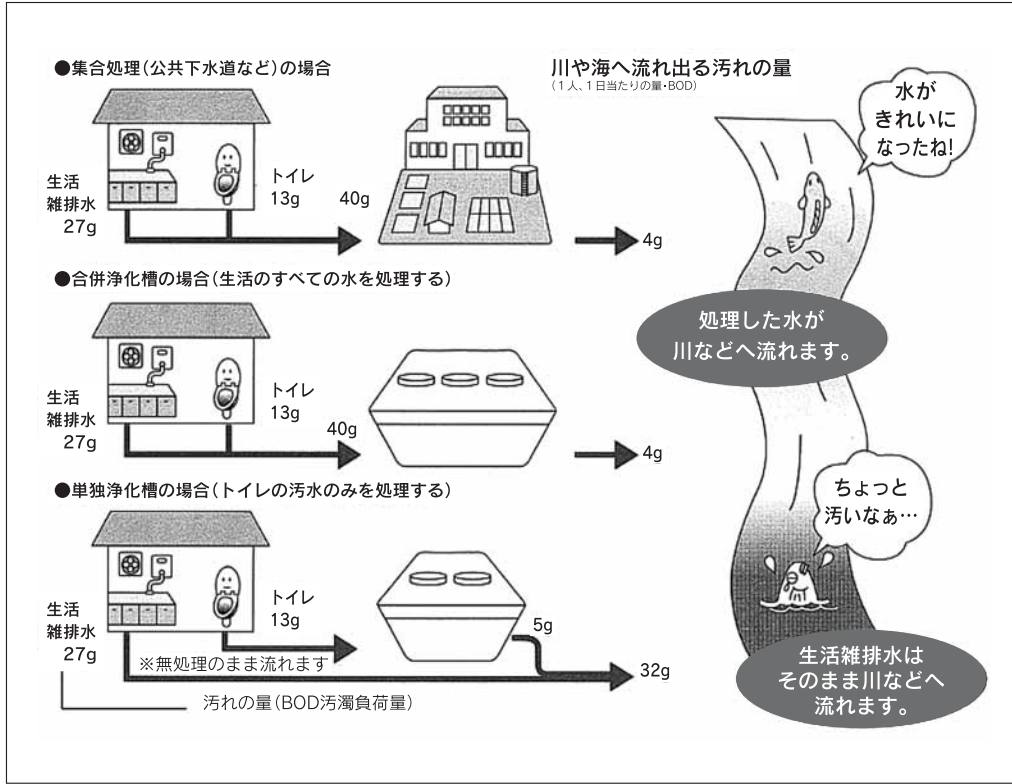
●集合処理(公共下水道など)の場合

生活
雑排水
27g

トイレ
13g

40g

4g

川や海へ流れ出る汚れの量
(1人、1日当たりの量・BOD)

水が
きれいに
なったね!

●合併浄化槽の場合(生活のすべての水を処理する)

生活
雑排水
27g

トイレ
13g

40g

4g

処理した水が
川などへ流れます。

●単独浄化槽の場合(トイレの汚水のみを処理する)

生活
雑排水
27g

トイレ
13g

5g

※無処理のまま流れます

32g

汚れの量(BOD汚濁負荷量)

ちょっと
汚いなぁ…

生活雑排水は
そのまま川などへ
流れます。